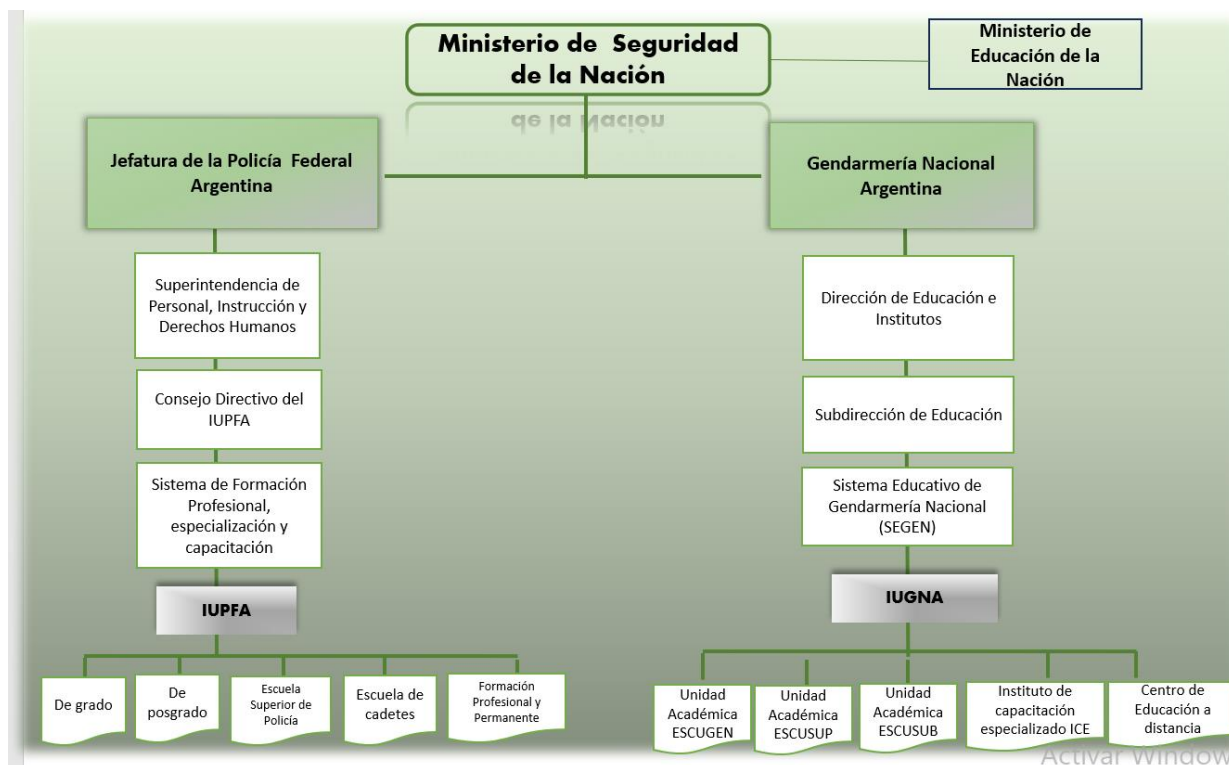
Ministerio de Seguridad de la Nación

Ministerio de Educación de la Nación

Jefatura de la Policía Federal Argentina

Gendarmería Nacional Argentina

Superintendencia de Personal, Instrucción y Derechos Humanos

Consejo Directivo del IUPFA

Sistema de Formación Profesional, especialización y capacitación

IUPFA

De grado

De posgrado

Escuela Superior de Policía

Escuela de cadetes

Formación Profesional y Permanente

Dirección de Educación e Institutos

Subdirección de Educación

Sistema Educativo de Gendarmería Nacional (SEGEN)

IUGNA

Unidad Académica ESCUGEN

Unidad Académica ESCUSUP

Unidad Académica ESCUSUB

Instituto de capacitación especializado ICE

Centro de Educación a distancia

Activar Window